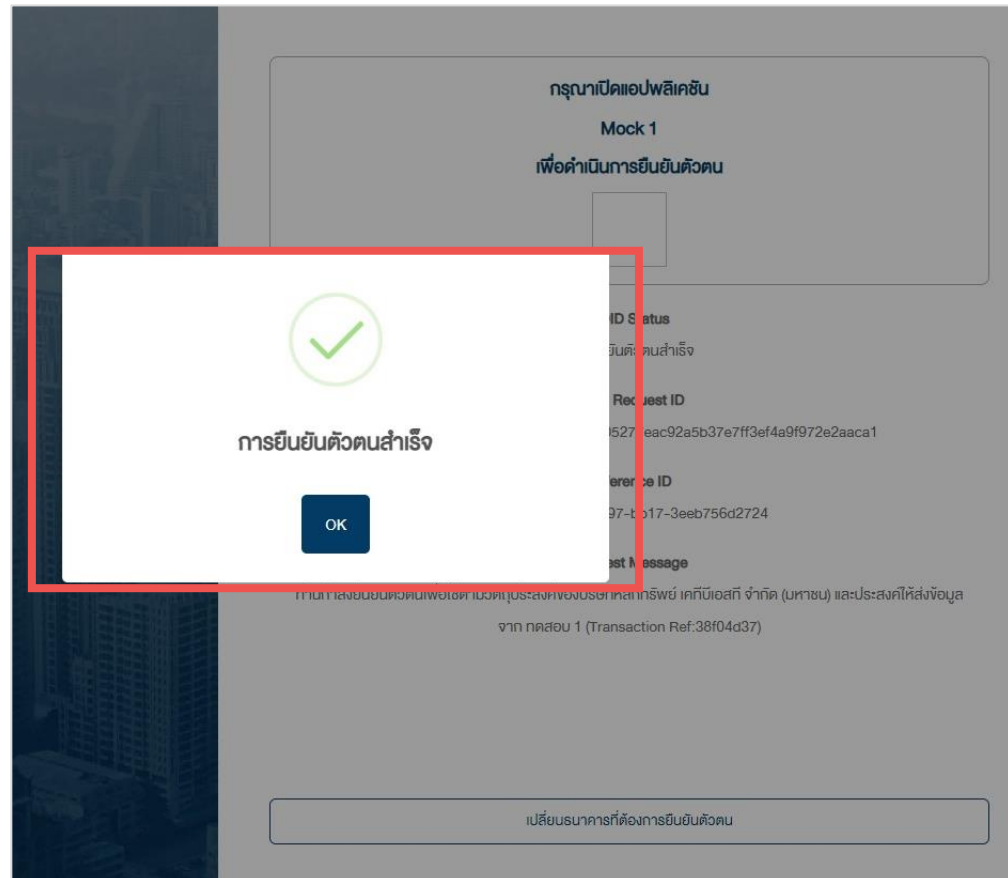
กรุณาเปิดแอปพลิเคชัน

Mock 1

เพื่อดำเนินการยืนยันตัวตน

การยืนยันตัวตนสำเร็จ

OK

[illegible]D Status

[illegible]ยันตัวตนสำเร็จ

Request ID

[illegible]527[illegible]eac92a5b37e7ff3ef4a9f972e2aaca1

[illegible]erence ID

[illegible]97-b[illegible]17-3eeb756d2724

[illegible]est Message

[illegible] เคทีบีเอสที จำกัด (มหาชน) และประสงค์ให้ส่งข้อมูล จาก ทดสอบ 1 (Transaction Ref:38f04d37)

เปลี่ยนธนาคารที่ต้องการยืนยันตัวตน